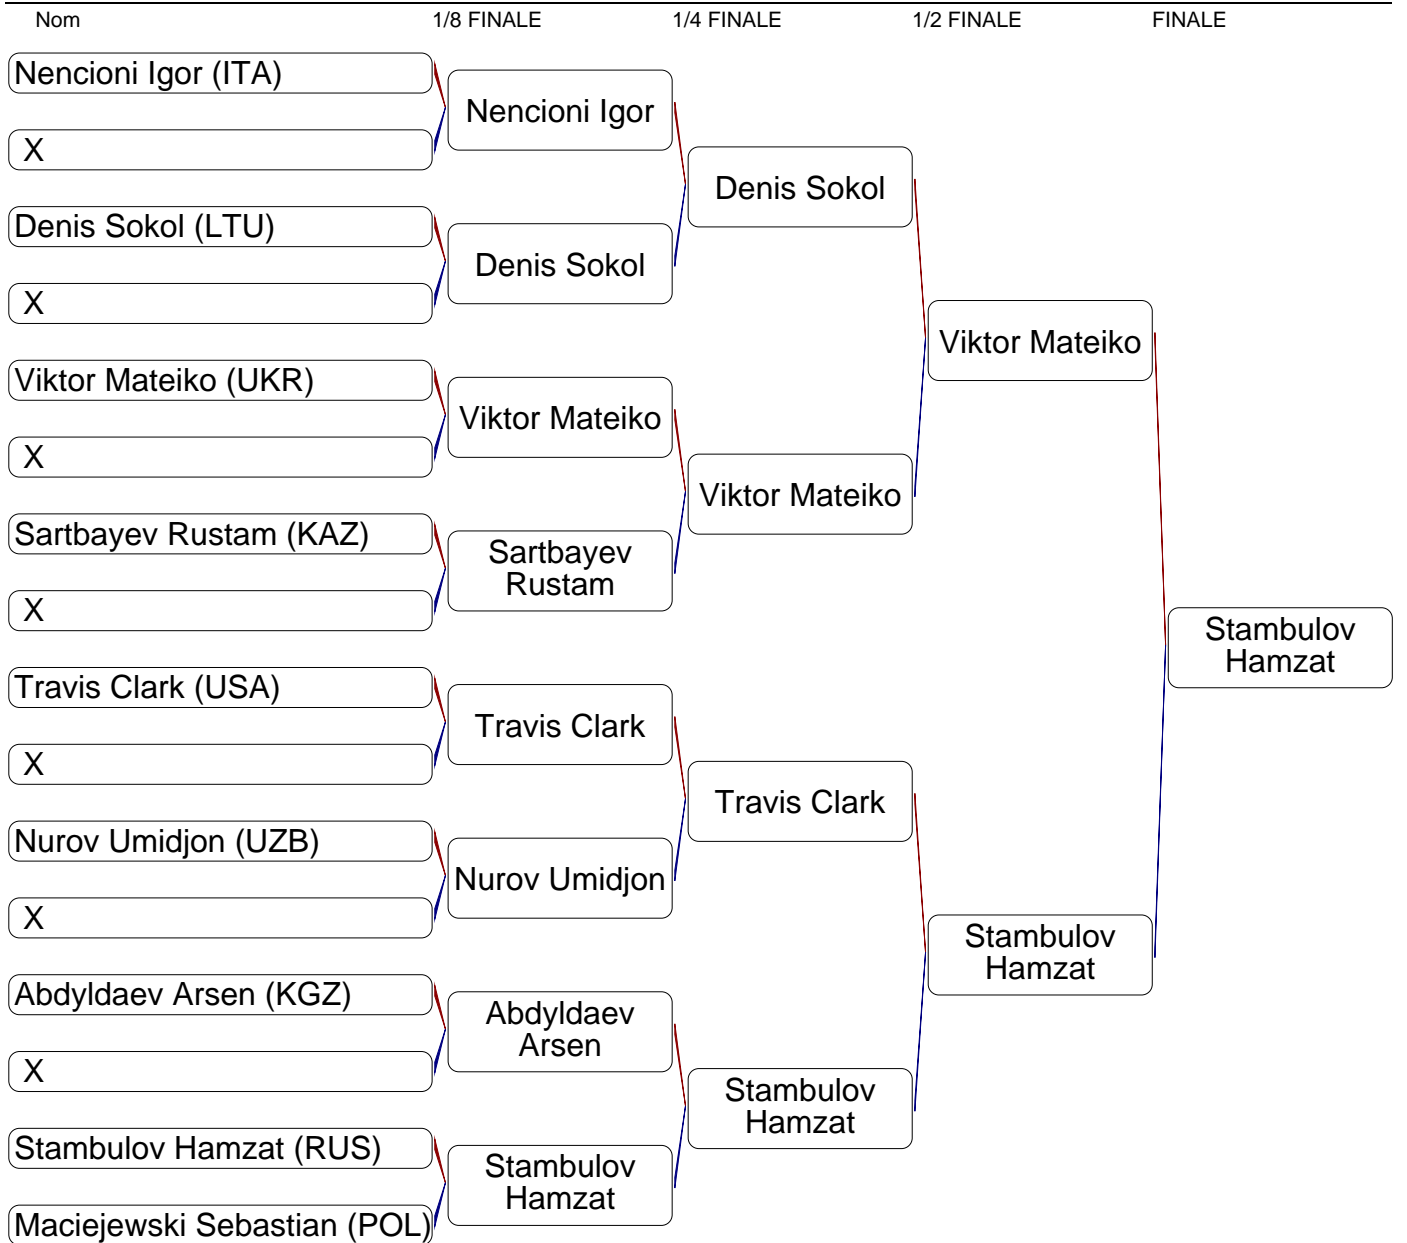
Nom 1/8 FINALE 1/4 FINALE 1/2 FINALE FINALE

Nencioni Igor (ITA)
X
Denis Sokol (LTU)
X
Viktor Mateiko (UKR)
X
Sartbayev Rustam (KAZ)
X
Travis Clark (USA)
X
Nurov Umidjon (UZB)
X
Abdyldaev Arsen (KGZ)
X
Stambulov Hamzat (RUS)
Maciejewski Sebastian (POL)

Nencioni Igor
Denis Sokol
Viktor Mateiko
Sartbayev Rustam
Travis Clark
Nurov Umidjon
Abdyldaev Arsen
Stambulov Hamzat

Denis Sokol
Viktor Mateiko
Travis Clark
Stambulov Hamzat

Viktor Mateiko
Stambulov Hamzat

Stambulov Hamzat